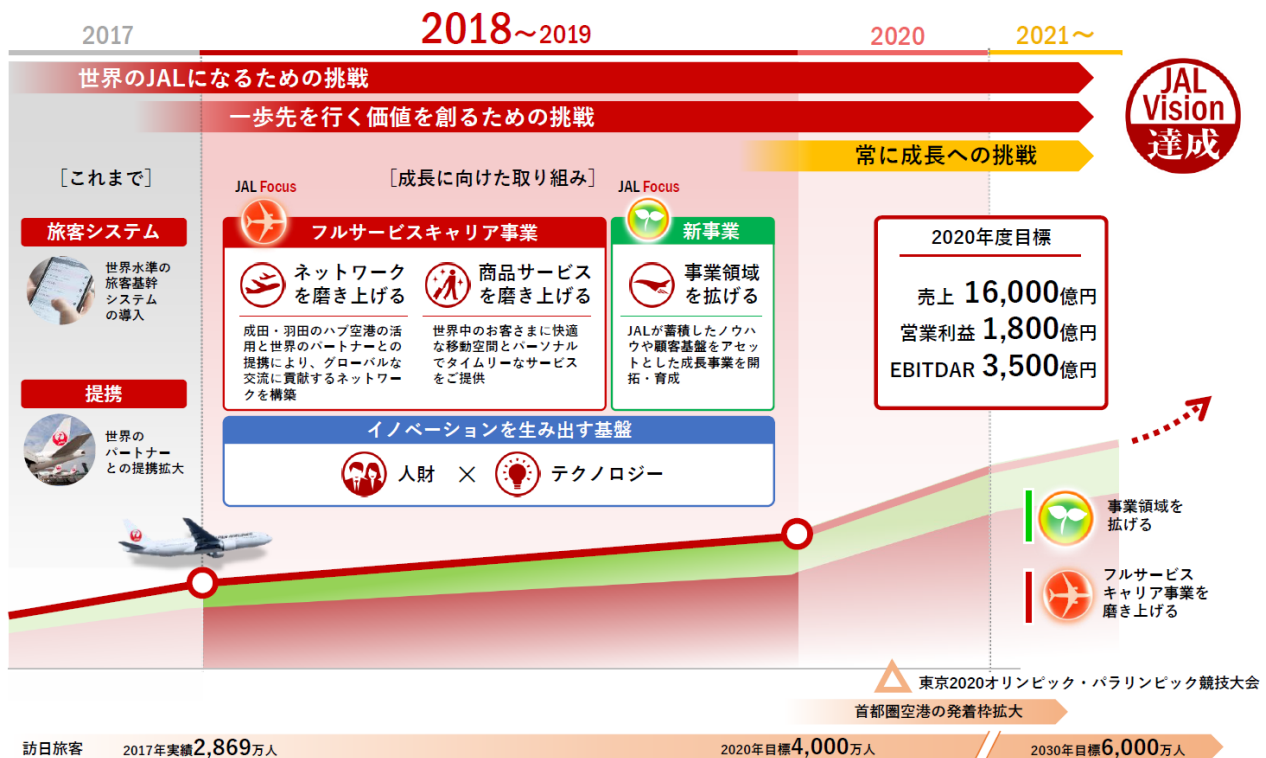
2017

2018～2019

2020

2021～

世界のJALになるための挑戦

一歩先を行く価値を創るための挑戦

常に成長への挑戦

JAL Vision 達成

［これまで］

旅客システム

世界水準の旅客基幹システムの導入

提携

世界のパートナーとの提携拡大

［成長に向けた取り組み］

JAL Focus

フルサービスキャリア事業

ネットワークを磨き上げる

成田・羽田のハブ空港の活用と世界のパートナーとの提携により、グローバルな交流に貢献するネットワークを構築

商品サービスを磨き上げる

世界中のお客さまに快適な移動空間とパーソナルでタイムリーなサービスをご提供

JAL Focus

新事業

事業領域を拡げる

JALが蓄積したノウハウや顧客基盤をアセットとした成長事業を開拓・育成

イノベーションを生み出す基盤

人財 × テクノロジー

2020年度目標

売上 16,000億円

営業利益 1,800億円

EBITDAR 3,500億円

事業領域を拡げる

フルサービスキャリア事業を磨き上げる

東京2020オリンピック・パラリンピック競技大会

首都圏空港の発着枠拡大

訪日旅客 2017年実績2,869万人 2020年目標4,000万人 2030年目標6,000万人